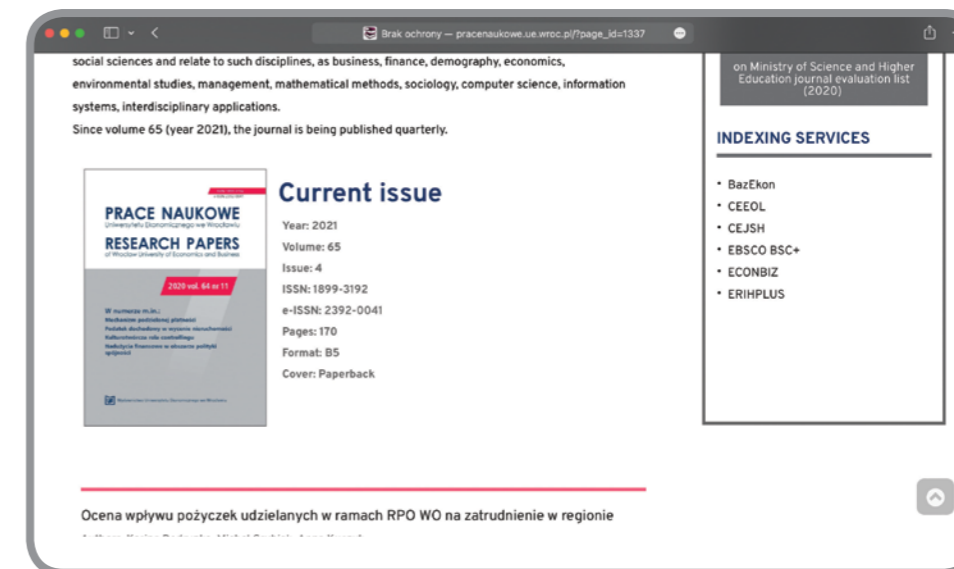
Brak ochrony — pracenaukowe.ue.wroc.pl/?page_id=1337

social sciences and relate to such disciplines, as business, finance, demography, economics, environmental studies, management, mathematical methods, sociology, computer science, information systems, interdisciplinary applications.
Since volume 65 (year 2021), the journal is being published quarterly.

PRACE NAUKOWE
Uniwersytetu Ekonomicznego we Wrocławiu
RESEARCH PAPERS
of Wrocław University of Economics and Business

2020 vol. 64 nr 11

W numerze m.in.:
Mechanizm podzielonej płatności
Podatek dochodowy w wyniku nieruchomości
Kalkulacyjna rola controllingu
Instrumenty finansowe w obszarze polityki spójności

Wydawnictwo Uniwersytetu Ekonomicznego we Wrocławiu

Current issue
Year: 2021
Volume: 65
Issue: 4
ISSN: 1899-3192
e-ISSN: 2392-0041
Pages: 170
Format: B5
Cover: Paperback

on Ministry of Science and Higher Education journal evaluation list (2020)

INDEXING SERVICES
• BazEkon
• CEEOL
• CEJSH
• EBSCO BSC+
• ECONBIZ
• ERIHPLUS

Ocena wpływu pożyczek udzielanych w ramach RPO WO na zatrudnienie w regionie

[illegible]